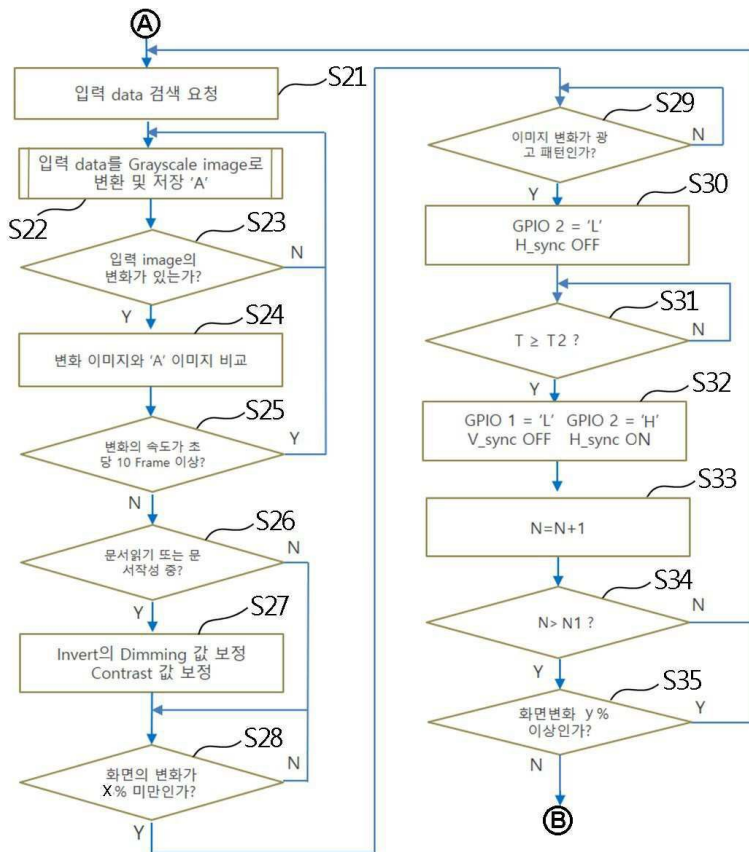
A

입력 data 검색 요청
S21

입력 data를 Grayscale image로 변환 및 저장 'A'
S22

입력 image의 변화가 있는가?
S23
N
Y

변화 이미지와 'A' 이미지 비교
S24

변화의 속도가 초당 10 Frame 이상?
S25
Y
N

문서읽기 또는 문서작성 중?
S26
N

Invert의 Dimming 값 보정
Contrast 값 보정
S27

화면의 변화가 X% 미만인가?
S28
N
Y

이미지 변화가 광고 패턴인가?
S29
N
Y

GPIO 2 = 'L'
H_sync OFF
S30

T ≥ T2 ?
S31
N
Y

GPIO 1 = 'L' GPIO 2 = 'H'
V_sync OFF H_sync ON
S32

N=N+1
S33

N> N1 ?
S34
N
Y

화면변화 y%
이상인가?
S35
Y
N

B